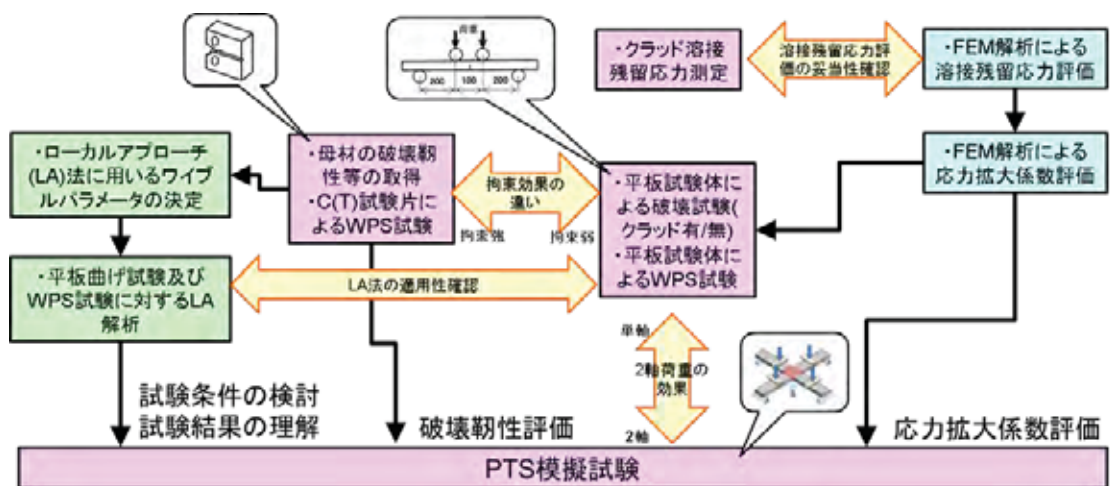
·クラッド溶接残留応力測定

溶接残留応力評価の妥当性確認

·FEM解析による溶接残留応力評価

荷重

200 100 200

·ローカルアプローチ(LA)法に用いるワイブルパラメータの決定

·母材の破壊靭性等の取得
·C(T)試験片によるWPS試験

拘束効果の違い

拘束強

拘束弱

·平板試験体による破壊試験(クラッド有/無)
·平板試験体によるWPS試験

·FEM解析による応力拡大係数評価

·平板曲げ試験及びWPS試験に対するLA解析

LA法の適用性確認

単軸

2軸荷重の効果

2軸

試験条件の検討
試験結果の理解

破壊靭性評価

応力拡大係数評価

PTS模擬試験